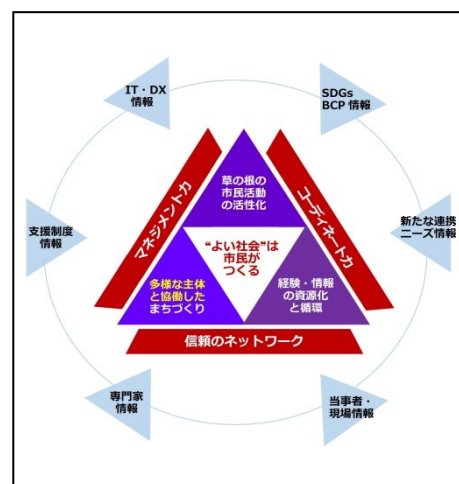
IT・DX
情報

SDGs
BCP 情報

支援制度
情報

新たな連携
ニーズ情報

専門家
情報

当事者・
現場情報

マネジメント力

コーディネート力

信頼のネットワーク

草の根の
市民活動
の活性化

“よい社会”は
市民が
つくる

多様な主体
と協働した
まちづくり

経験・情報
の資源化
と循環